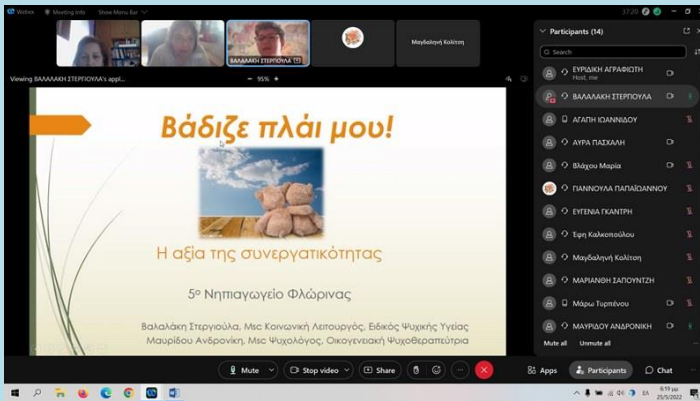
Webex   Meeting Info   Show Menu Bar

ΒΑΛΑΛΑΚΗ ΣΤΕΡΓΙΟΥΛΑ

Μαγδαληνή Κολίτση

Viewing ΒΑΛΑΛΑΚΗ ΣΤΕΡΓΙΟΥΛΑ's appl...   95%

Βάδιζε πλάι μου!

Η αξία της συνεργατικότητας

5ο Νηπιαγωγείο Φλώρινας

Βαλαλάκη Στεργιούλα, Msc Κοινωνική Λειτουργός, Ειδικός Ψυχικής Υγείας
Μαυρίδου Ανδρονίκη, Msc Ψυχολόγος, Οικογενειακή Ψυχοθεραπεύτρια

Participants (14)

Search

ΕΥΡΙΔΙΚΗ ΑΓΡΑΦΙΩΤΗ
Host, me

ΒΑΛΑΛΑΚΗ ΣΤΕΡΓΙΟΥΛΑ

ΑΓΑΠΗ ΙΩΑΝΝΙΔΟΥ

ΑΥΡΑ ΠΑΣΧΑΛΗ

Βλάχου Μαρία

ΓΙΑΝΝΟΥΛΑ ΠΑΠΑΪΩΑΝΝΟΥ

ΕΥΓΕΝΙΑ ΓΚΑΝΤΡΗ

Εφη Καλκοπούλου

Μαγδαληνή Κολίτση

ΜΑΡΙΑΝΘΗ ΣΑΠΟΥΝΤΖΗ

Μάρω Τυρπένου

ΜΑΥΡΙΔΟΥ ΑΝΔΡΟΝΙΚΗ

Mute all   Unmute all

Mute   Stop video   Share   Apps   Participants   Chat

6:19 μμ
25/5/2022